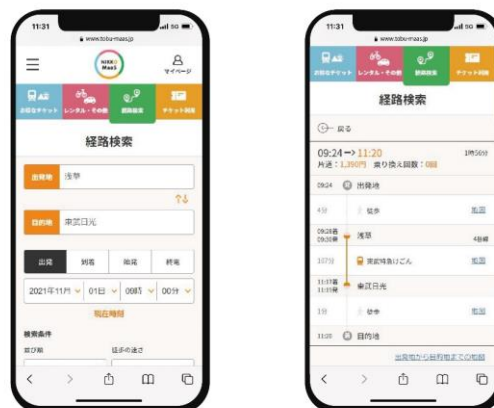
11:31
www.tobu-maas.jp
NIKKO MaaS
マイページ
お得なチケット
レンタル・その他
経路検索
チケット利用
経路検索
出発地 浅草
目的地 東武日光
出発
到着
始発
終電
2021年11月
01日
00時
00分
現在時刻
検索条件
並び順
徒歩の速さ

11:31
www.tobu-maas.jp
お得なチケット
レンタル・その他
経路検索
チケット利用
経路検索
戻る
09:24 → 11:20
1時間56分
片道：1,390円 乗り換え回数：0回
09:24 出発地
4分
徒歩
地図
09:28着 09:30発
浅草
4番線
107分
東武特急けごん
地図
11:17着 11:18発
東武日光
1分
徒歩
地図
11:20 目的地
出発地から目的地までの地図